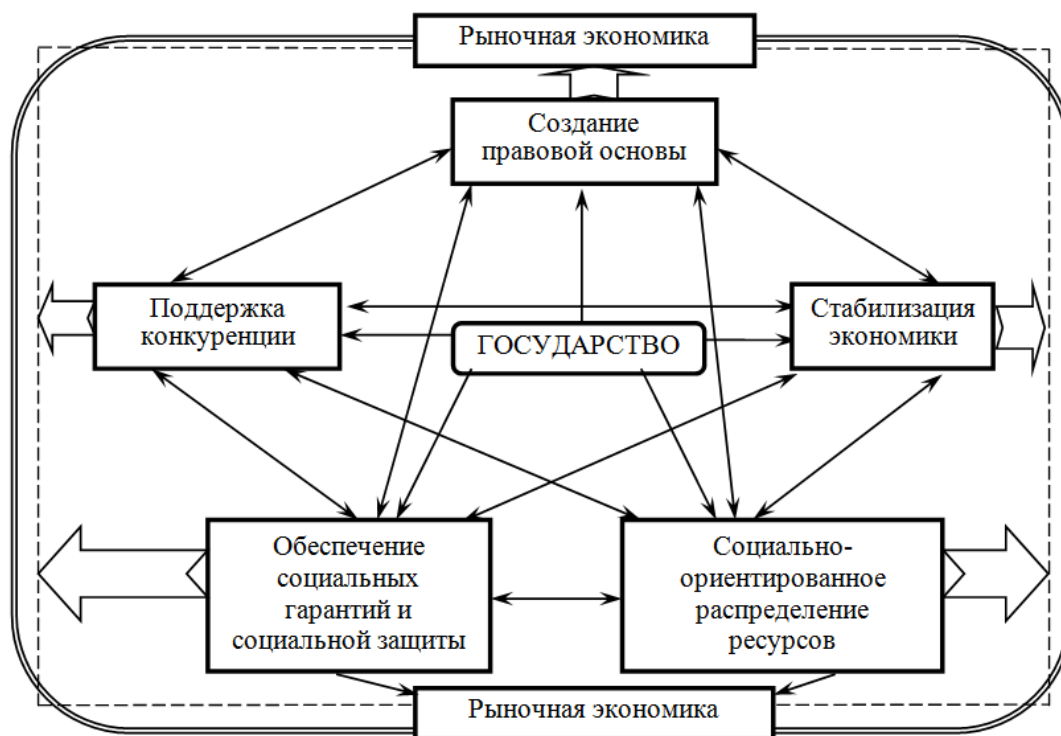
Рыночная экономика

Создание правовой основы

Поддержка конкуренции

ГОСУДАРСТВО

Стабилизация экономики

Обеспечение социальных гарантий и социальной защиты

Социально-ориентированное распределение ресурсов

Рыночная экономика